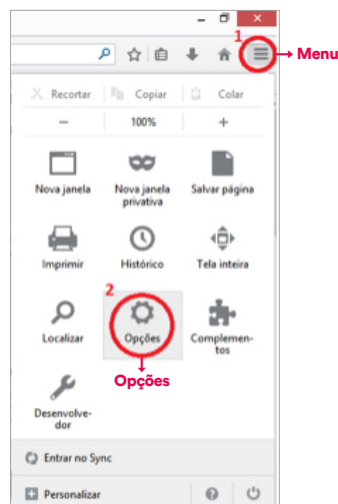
1
Menu

Recortar Copiar Colar

–
100%
+

Nova janela
Nova janela privativa
Salvar página

Imprimir
Histórico
Tela inteira

2
Localizar
Opções
Complementos

Opções

Desenvolvedor

Entrar no Sync

Personalizar